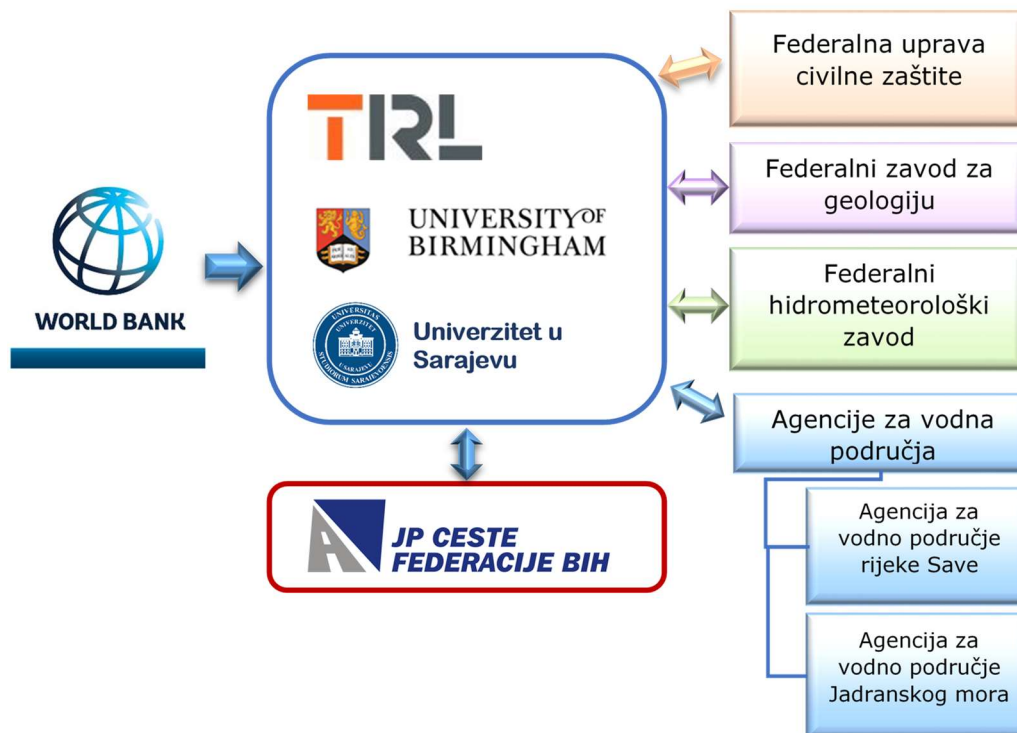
WORLD BANK

TRL

UNIVERSITY OF BIRMINGHAM

UNIVERSITAS STUDIORUM SARAJEVENSIS

Univerzitet u Sarajevu

JP CESTE FEDERACIJE BIH

Federalna uprava civilne zaštite

Federalni zavod za geologiju

Federalni hidrometeorološki zavod

Agencije za vodna područja

Agencija za vodno područje rijeke Save

Agencija za vodno područje Jadranskog mora